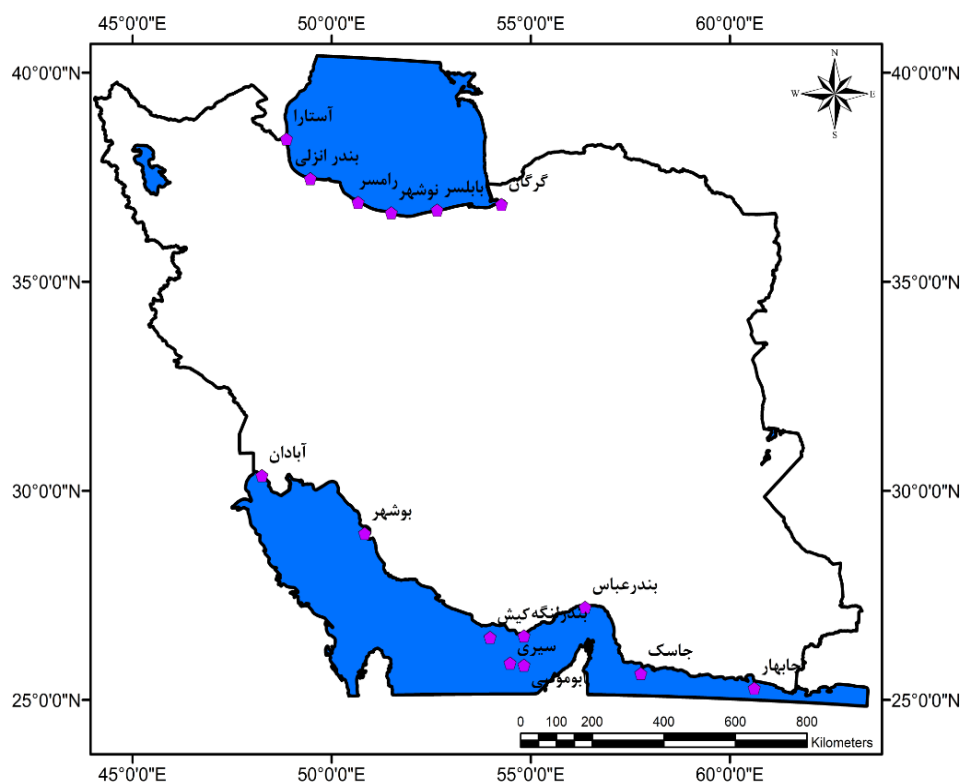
45°0'0"E 50°0'0"E 55°0'0"E 60°0'0"E

40°0'0"N
35°0'0"N
30°0'0"N
25°0'0"N

40°0'0"N
35°0'0"N
30°0'0"N
25°0'0"N

N
W E
S

آستارا
بندر انزلی
رامسر
نوشهر
بابلسر
گرگان

آبادان
بوشهر
بندرعباس
بندرلنگه
کیش
سیری
ابوموسی
جاسک
چابهار

0 100 200 400 600 800
Kilometers

45°0'0"E 50°0'0"E 55°0'0"E 60°0'0"E